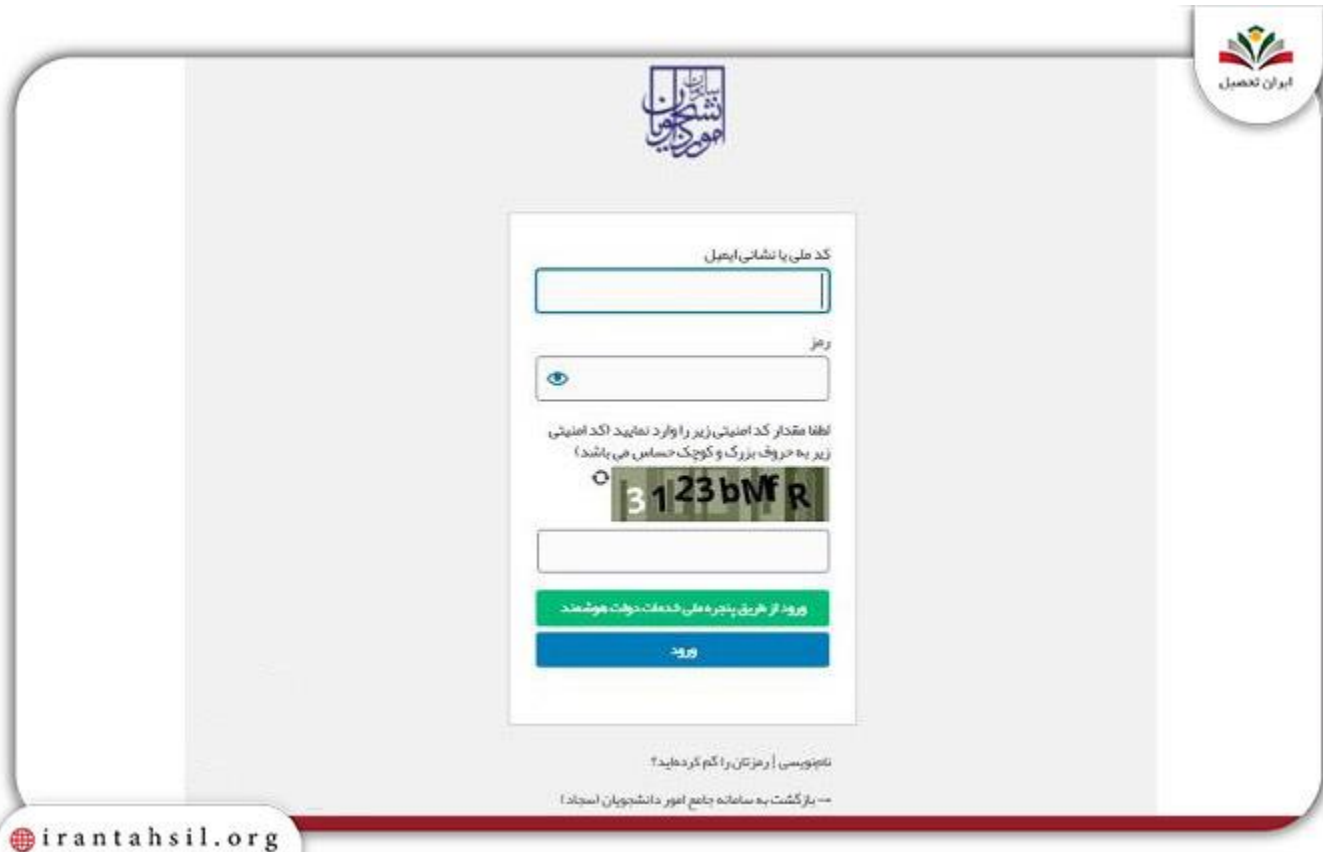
ایران تحصیل

سازمان امور دانشجویان

کد ملی یا نشانی ایمیل

رمز

لطفا مقدار کد امنیتی زیر را وارد نمایید (کد امنیتی زیر به حروف بزرگ و کوچک حساس می باشد)

3123bMfR

ورود از طریق پنجره ملی خدمات دولت هوشمند

ورود

نام‌نویسی | رمزتان را گم کرده‌اید؟

← بازگشت به سامانه جامع امور دانشجویان (سجاد)

irantahsil.org